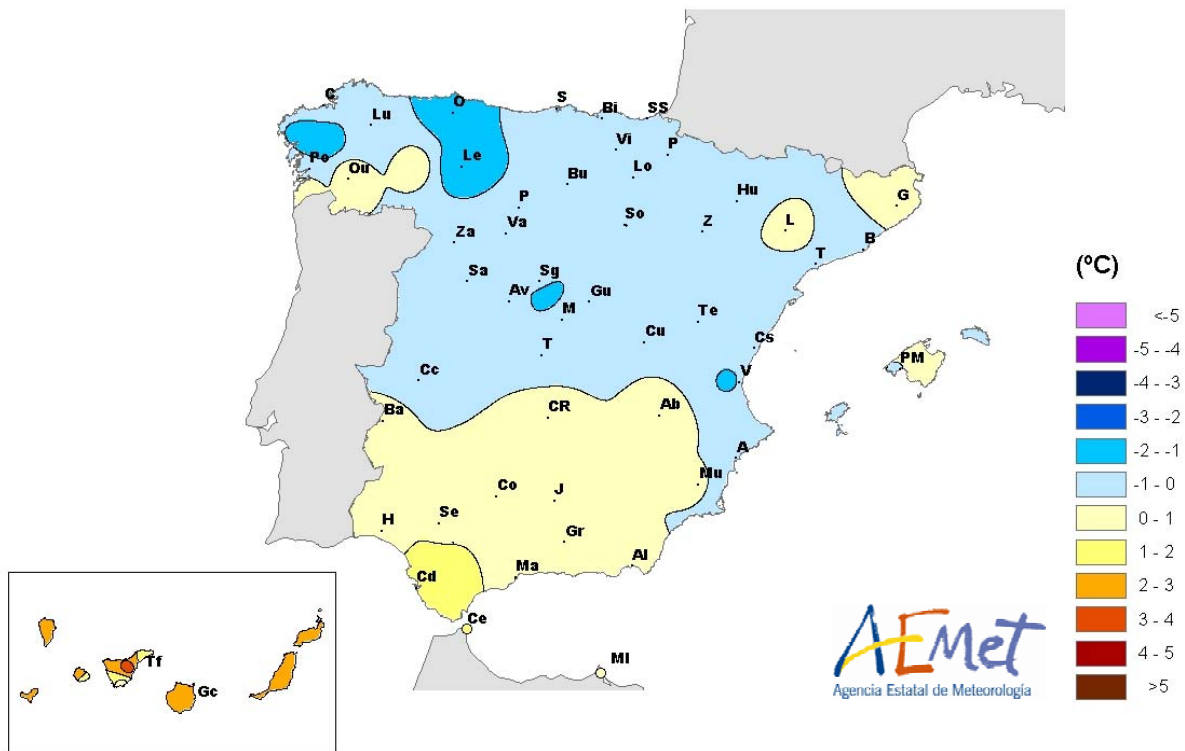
C
Lu
O
S
Bi
SS
Po
Le
Vi
P
Ou
Lo
Bu
Hu
G
P
So
L
Va
Z
Za
B
T
Sa
Sg
Av
Gu
M
Te
Cu
Cs
T
Cc
PM
V
Ba
CR
Ab
A
Nu
Co
J
H
Se
Gr
Al
Ma
Cd
Ce
Ml
Tf
Gc

(ºC)
<-5
-5 - -4
-4 - -3
-3 - -2
-2 - -1
-1 - 0
0 - 1
1 - 2
2 - 3
3 - 4
4 - 5
>5

AEMet
Agencia Estatal de Meteorología